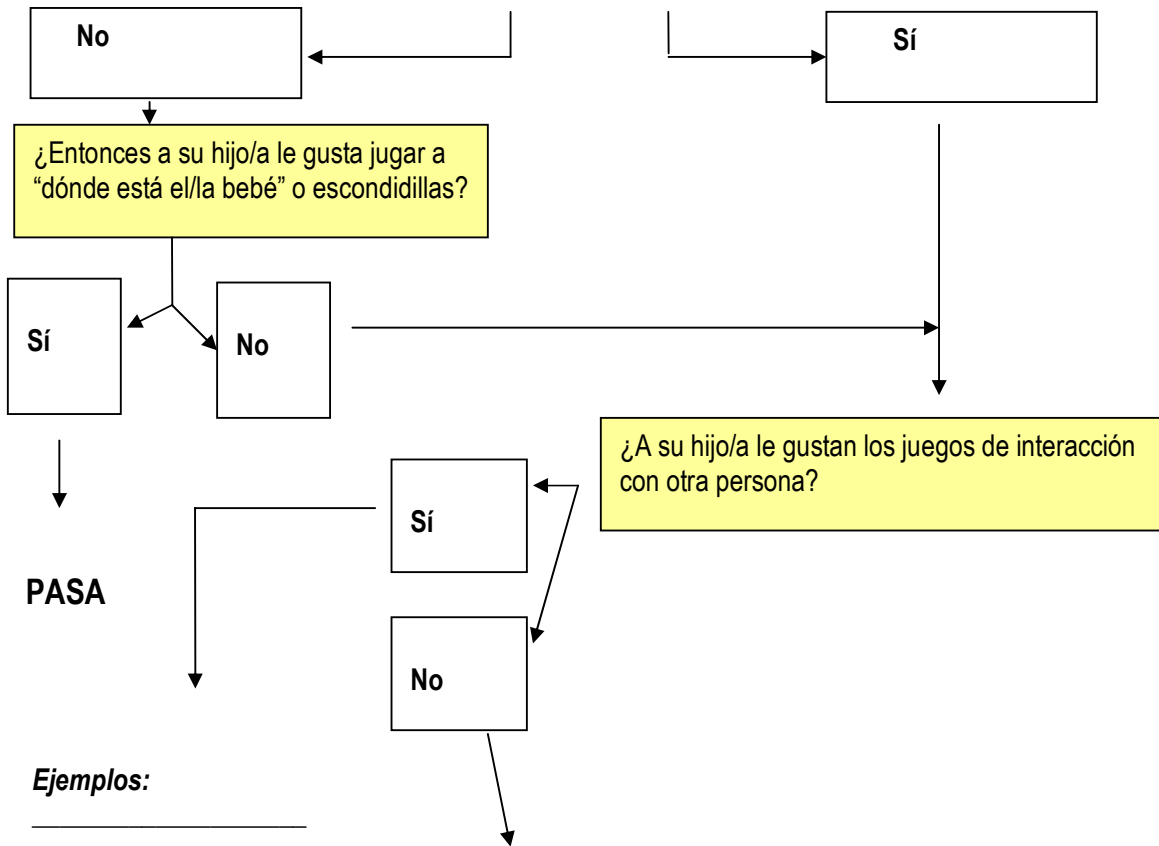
No

Sí

¿Entonces a su hijo/a le gusta jugar a “dónde está el/la bebé” o escondidillas?

Sí

No

¿A su hijo/a le gustan los juegos de interacción con otra persona?

Sí

PASA

No

Ejemplos:

______________________